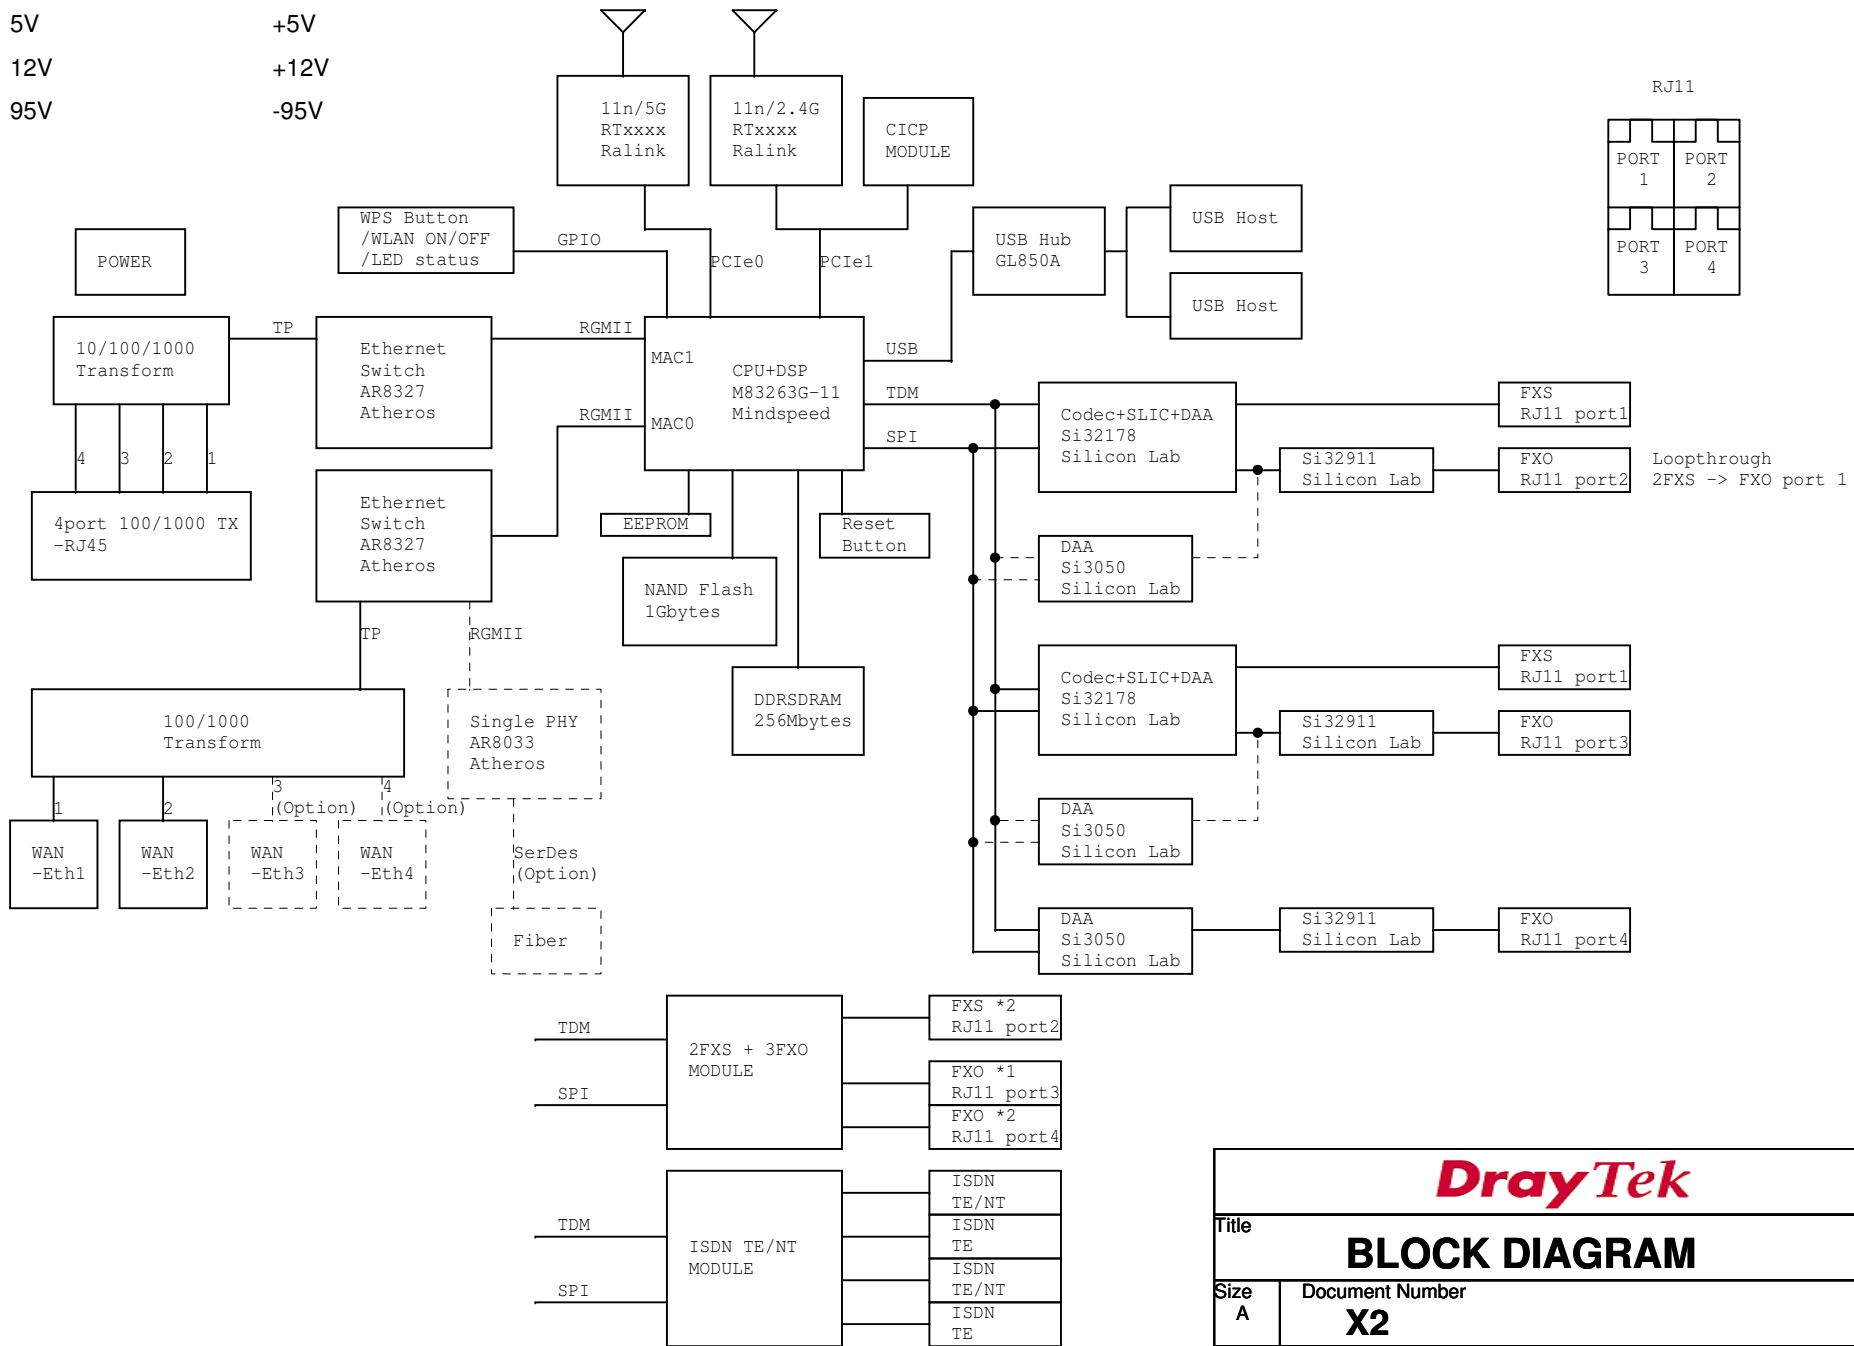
5V +5V
12V +12V
95V -95V

11n/5G RTxxxx Ralink

11n/2.4G RTxxxx Ralink

CICP MODULE

RJ11

PORT 1
PORT 2
PORT 3
PORT 4

WPS Button /WLAN ON/OFF /LED status

GPIO

PCIe0

PCIe1

USB Hub GL850A

USB Host

USB Host

POWER

10/100/1000 Transform

TP

Ethernet Switch AR8327 Atheros

RGMII

MAC1

CPU+DSP M83263G-11 Mindspeed

USB

TDM

SPI

RGMII

MAC0

Codec+SLIC+DAA Si32178 Silicon Lab

FXS RJ11 port1

Si32911 Silicon Lab

FXO RJ11 port2

Loopthrough 2FXS -> FXO port 1

4 3 2 1

4port 100/1000 TX -RJ45

Ethernet Switch AR8327 Atheros

EEPROM

Reset Button

NAND Flash 1Gbytes

DAA Si3050 Silicon Lab

TP

RGMII

DDRSDRAM 256Mbytes

Codec+SLIC+DAA Si32178 Silicon Lab

FXS RJ11 port1

100/1000 Transform

Single PHY AR8033 Atheros

Si32911 Silicon Lab

FXO RJ11 port3

1 2 3 (Option) 4 (Option)

DAA Si3050 Silicon Lab

WAN -Eth1

WAN -Eth2

WAN -Eth3

WAN -Eth4

SerDes (Option)

DAA Si3050 Silicon Lab

Si32911 Silicon Lab

FXO RJ11 port4

Fiber

TDM

SPI

2FXS + 3FXO MODULE

FXS *2 RJ11 port2

FXO *1 RJ11 port3

FXO *2 RJ11 port4

TDM

SPI

ISDN TE/NT MODULE

ISDN TE/NT

ISDN TE

ISDN TE/NT

ISDN TE

DrayTek

Title

BLOCK DIAGRAM

Size
A

Document Number

X2